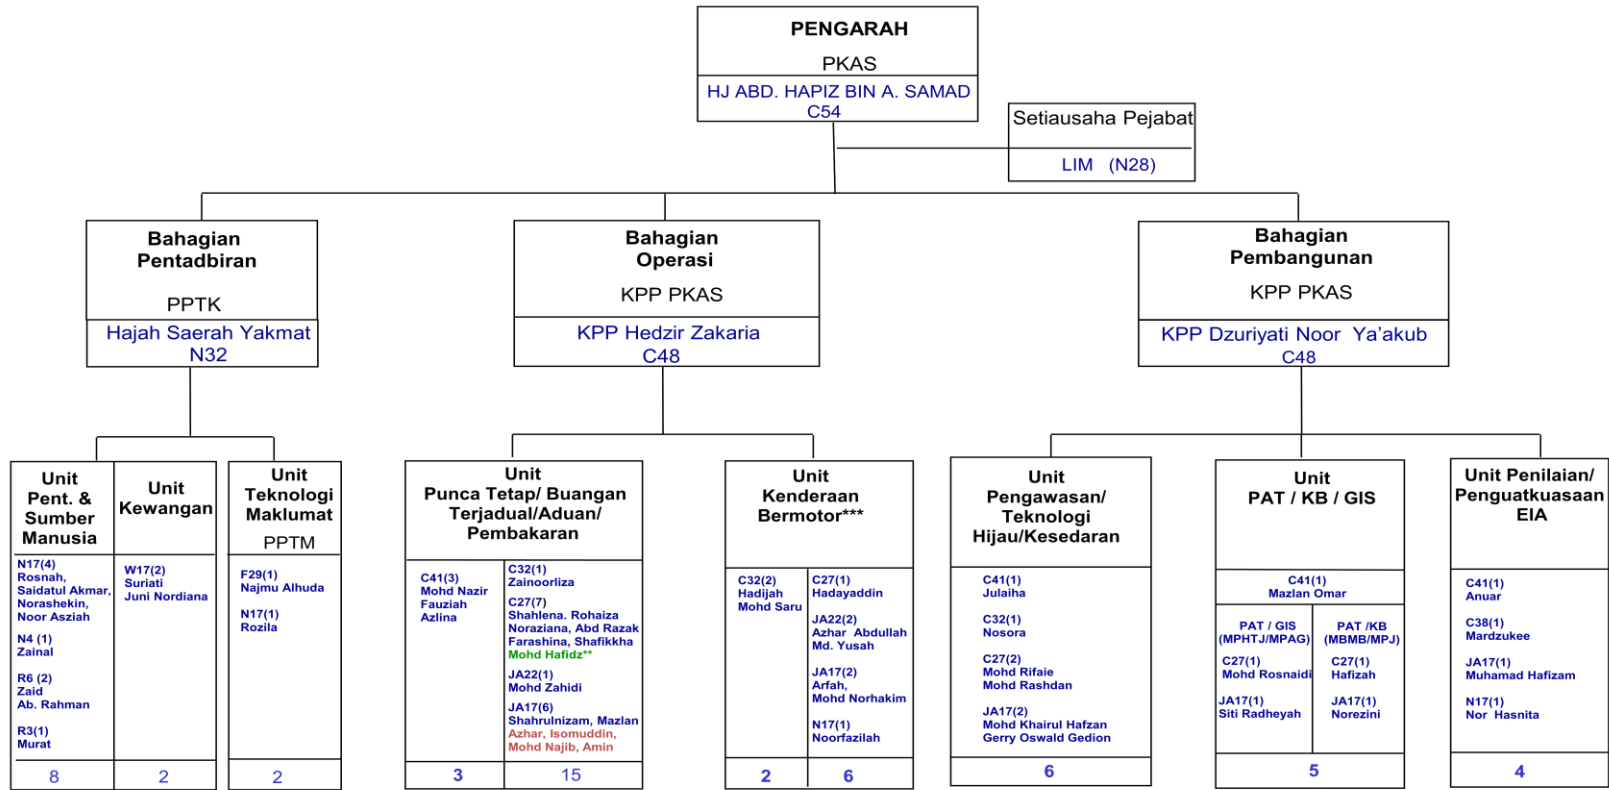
PENGARAH

PKAS

HJ ABD. HAPIZ BIN A. SAMAD C54

Setiausaha Pejabat

LIM (N28)

Bahagian Pentadbiran

PPTK

Hajah Saerah Yakmat N32

Bahagian Operasi

KPP PKAS

KPP Hedzir Zakaria C48

Bahagian Pembangunan

KPP PKAS

KPP Dzuriyati Noor Ya'akub C48

Unit Pent. & Sumber Manusia

N17(4) Rosnah, Saidatul Akmar, Norashekin, Noor Asziah

N4 (1) Zainal

R6 (2) Zaid Ab. Rahman

R3(1) Murat

8

Unit Kewangan

W17(2) Suriati Juni Nordiana

2

Unit Teknologi Maklumat

PPTM

F29(1) Najmu Alhuda

N17(1) Rozila

2

Unit Punca Tetap/ Buangan Terjadual/Aduan/ Pembakaran

C41(3) Mohd Nazir Fauziah Azlina

C32(1) Zainoorliza

C27(7) Shahlena. Rohaiza Noraziana, Abd Razak Farashina, Shafikkha Mohd Hafidz**

JA22(1) Mohd Zahidi

JA17(6) Shahrulnizam, Mazlan Azhar, Isomuddin, Mohd Najib, Amin

3

15

Unit Kenderaan Bermotor***

C32(2) Hadijah Mohd Saru

C27(1) Hadayaddin

JA22(2) Azhar Abdullah Md. Yusah

JA17(2) Arfah, Mohd Norhakim

N17(1) Noorfazilah

2

6

Unit Pengawasan/ Teknologi Hijau/Kesedaran

C41(1) Julaiha

C32(1) Nosora

C27(2) Mohd Rifaie Mohd Rashdan

JA17(2) Mohd Khairul Hafzan Gerry Oswald Gedion

6

Unit PAT / KB / GIS

C41(1) Mazlan Omar

PAT / GIS (MPHTJ/MPAG)

C27(1) Mohd Rosnaidi

JA17(1) Siti Radheyah

PAT /KB (MBMB/MPJ)

C27(1) Hafizah

JA17(1) Norezini

5

Unit Penilaian/ Penguatkuasaan EIA

C41(1) Anuar

C38(1) Mardzukee

JA17(1) Muhamad Hafizam

N17(1) Nor Hasnita

4